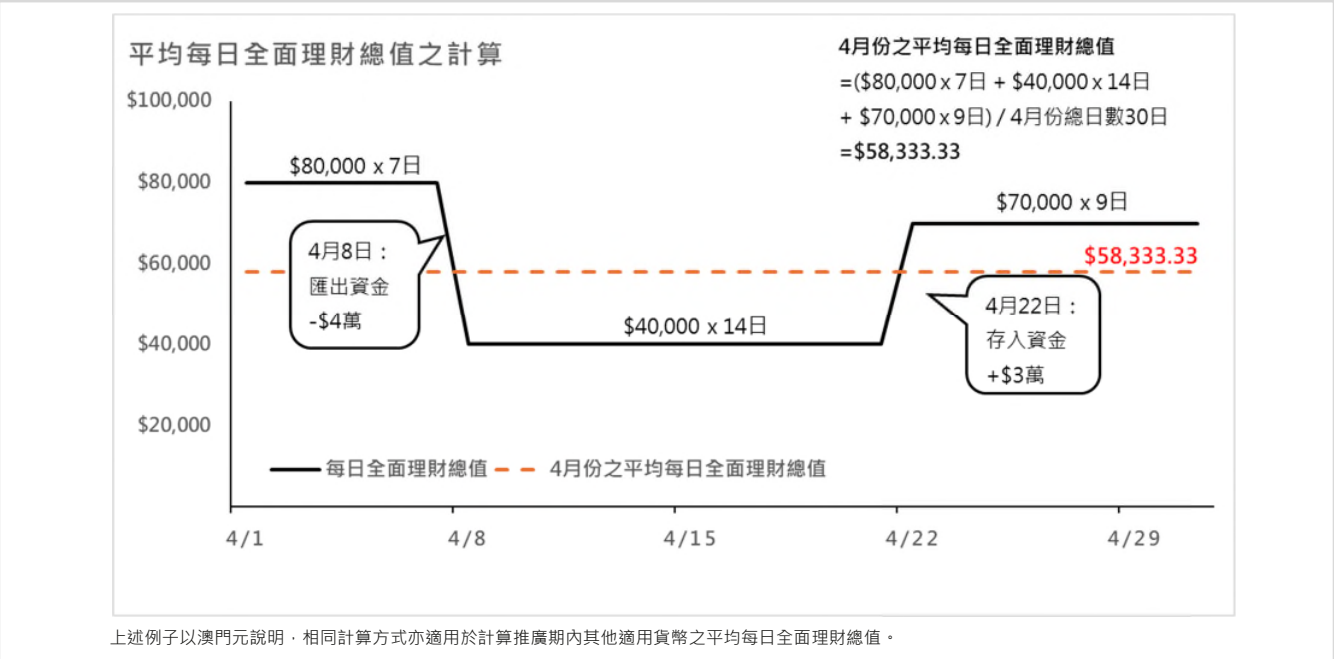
平均每日全面理財總值之計算

4月份之平均每日全面理財總值
=($80,000 x 7日 + $40,000 x 14日 + $70,000 x 9日) / 4月份總日數30日
=$58,333.33

$100,000
$80,000
$60,000
$40,000
$20,000

$80,000 x 7日

4月8日：
匯出資金
-$4萬

$40,000 x 14日

$70,000 x 9日

$58,333.33

4月22日：
存入資金
+$3萬

每日全面理財總值
4月份之平均每日全面理財總值

4/1
4/8
4/15
4/22
4/29

上述例子以澳門元說明，相同計算方式亦適用於計算推廣期內其他適用貨幣之平均每日全面理財總值。